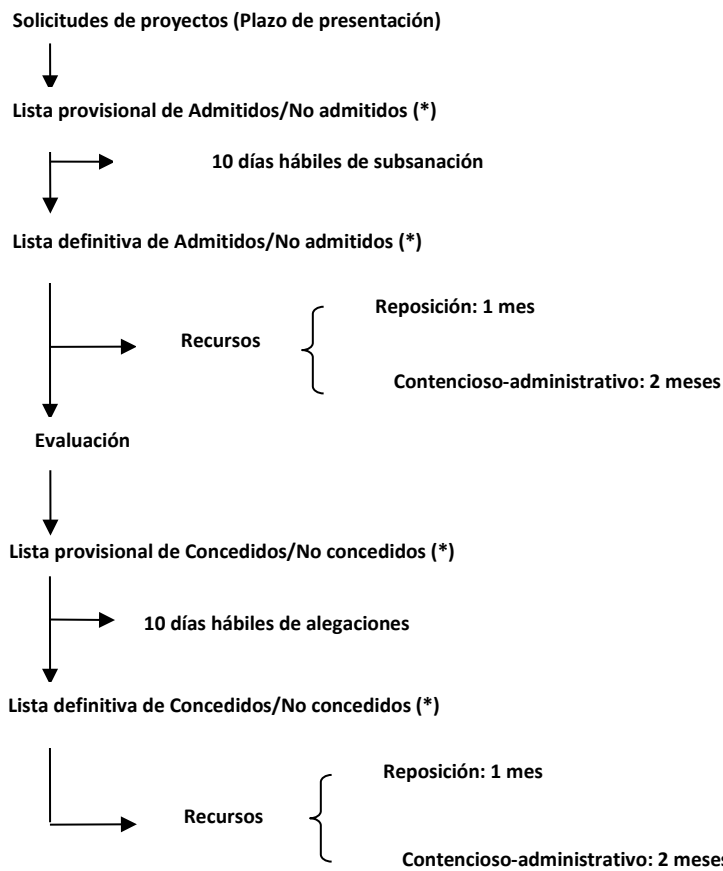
Solicitudes de proyectos (Plazo de presentación)

Lista provisional de Admitidos/No admitidos (*)

10 días hábiles de subsanación

Lista definitiva de Admitidos/No admitidos (*)

Recursos

Reposición: 1 mes

Contencioso-administrativo: 2 meses

Evaluación

Lista provisional de Concedidos/No concedidos (*)

10 días hábiles de alegaciones

Lista definitiva de Concedidos/No concedidos (*)

Recursos

Reposición: 1 mes

Contencioso-administrativo: 2 meses